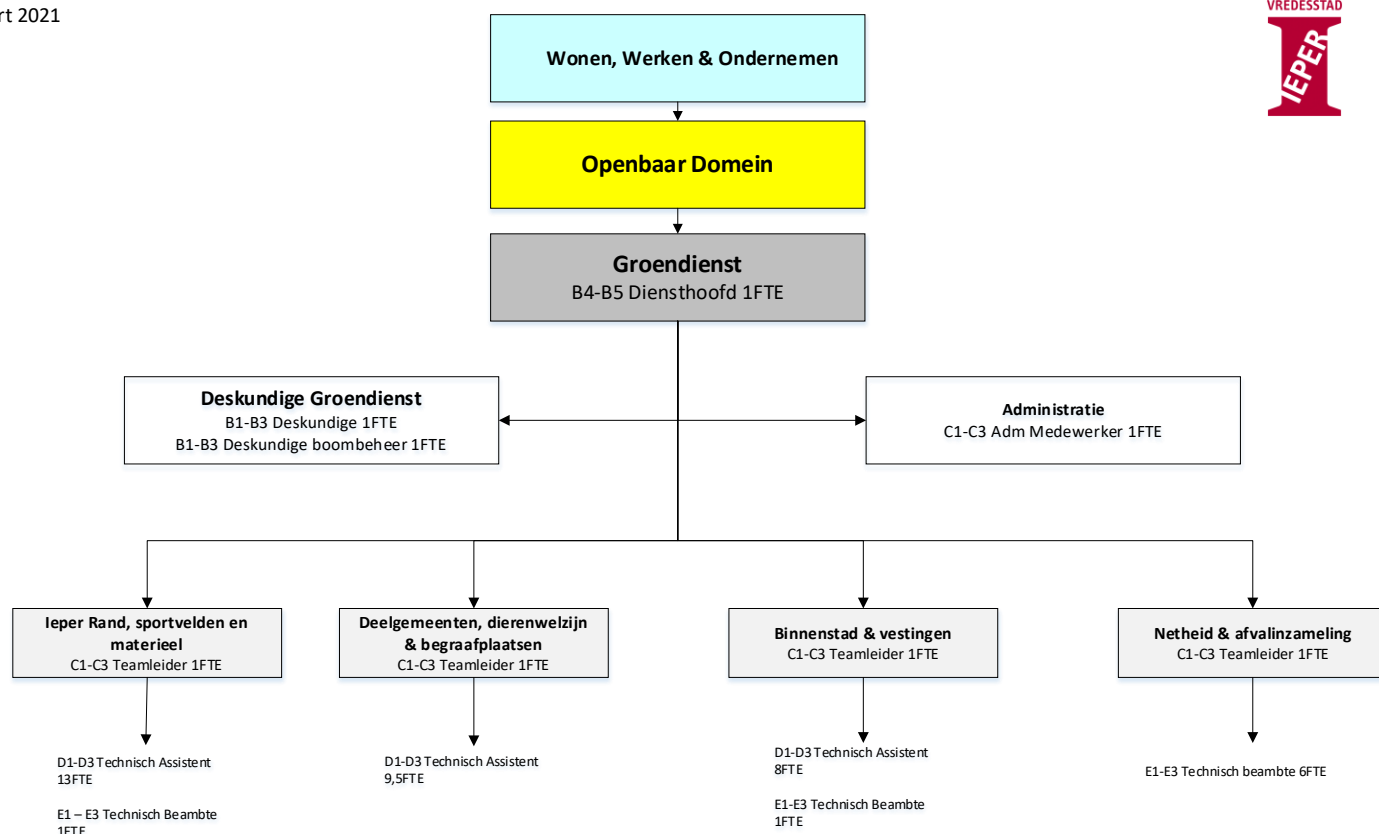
rt 2021

VREDESSTAD
IEPER

Wonen, Werken & Ondernemen

Openbaar Domein

Groendienst
B4-B5 Diensthoofd 1FTE

Deskundige Groendienst
B1-B3 Deskundige 1FTE
B1-B3 Deskundige boombeheer 1FTE

Administratie
C1-C3 Adm Medewerker 1FTE

Ieper Rand, sportvelden en materieel
C1-C3 Teamleider 1FTE

Deelgemeenten, dierenwelzijn & begraafplaatsen
C1-C3 Teamleider 1FTE

Binnenstad & vestingen
C1-C3 Teamleider 1FTE

Netheid & afvalinzameling
C1-C3 Teamleider 1FTE

D1-D3 Technisch Assistent
13FTE

E1 – E3 Technisch Beambte
1FTE

D1-D3 Technisch Assistent
9,5FTE

D1-D3 Technisch Assistent
8FTE

E1-E3 Technisch Beambte
1FTE

E1-E3 Technisch beambte 6FTE